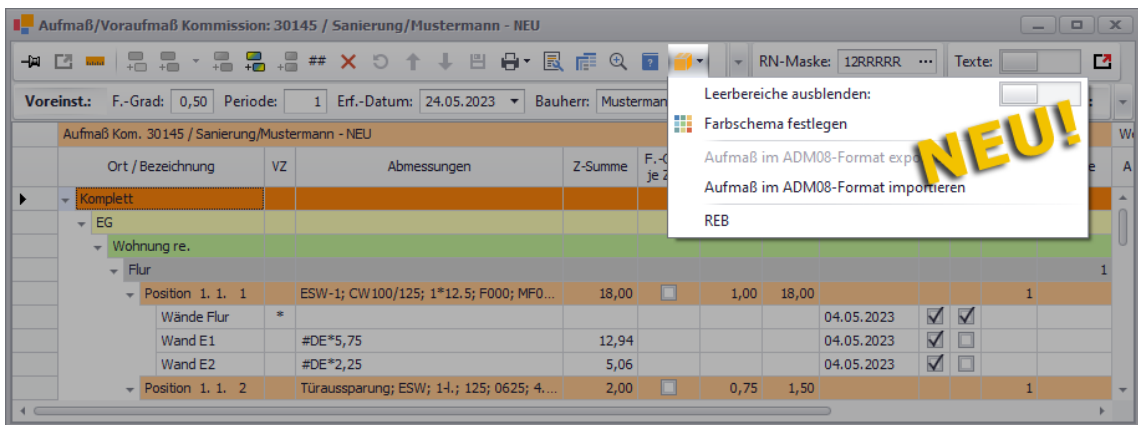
Aufmaß/Voraufmaß Kommission: 30145 / Sanierung/Mustermann - NEU

RN-Maske: 12RRRRR ··· Texte:

Voreinst.: F.-Grad: 0,50 Periode: 1 Erf.-Datum: 24.05.2023 Bauherr: Musterman

Leerbereiche ausblenden:
Farbschema festlegen
Aufmaß im ADM08-Format expo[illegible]
Aufmaß im ADM08-Format importieren
REB

NEU!

Aufmaß Kom. 30145 / Sanierung/Mustermann - NEU

| Ort / Bezeichnung | VZ | Abmessungen | Z-Summe | F.-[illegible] je Z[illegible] | | | | | | |
|---|---|---|---|---|---|---|---|---|---|---|
| Komplett | | | | | | | | | | |
| EG | | | | | | | | | | |
| Wohnung re. | | | | | | | | | | |
| Flur | | | | | | | | | | 1 |
| Position 1. 1. 1 | | ESW-1; CW100/125; 1*12.5; F000; MF0... | 18,00 | | 1,00 | 18,00 | | | | 1 |
| Wände Flur | * | | | | | | 04.05.2023 | ☑ | ☑ | |
| Wand E1 | | #DE*5,75 | 12,94 | | | | 04.05.2023 | ☑ | | |
| Wand E2 | | #DE*2,25 | 5,06 | | | | 04.05.2023 | ☑ | | |
| Position 1. 1. 2 | | Türaussparung; ESW; 1-l.; 125; 0625; 4.... | 2,00 | | 0,75 | 1,50 | | | | 1 |